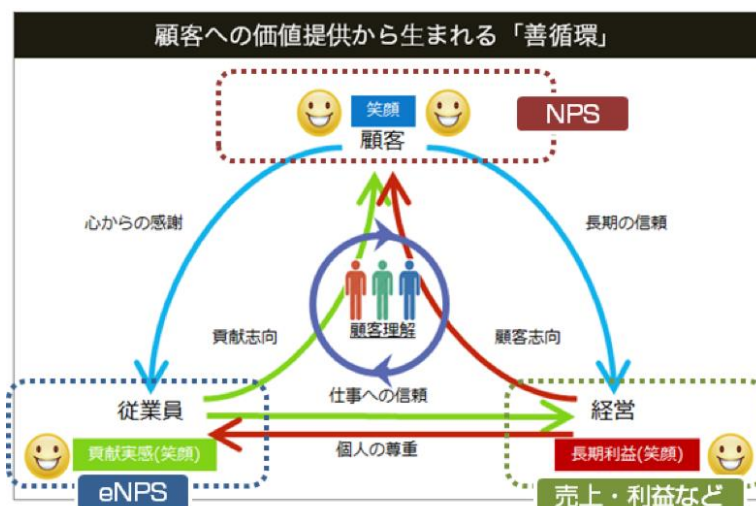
顧客への価値提供から生まれる「善循環」

笑顔
顧客
NPS

心からの感謝

長期の信頼

顧客理解

貢献志向

顧客志向

仕事への信頼

従業員

経営

個人の尊重

貢献実感(笑顔)

長期利益(笑顔)

eNPS

売上・利益など